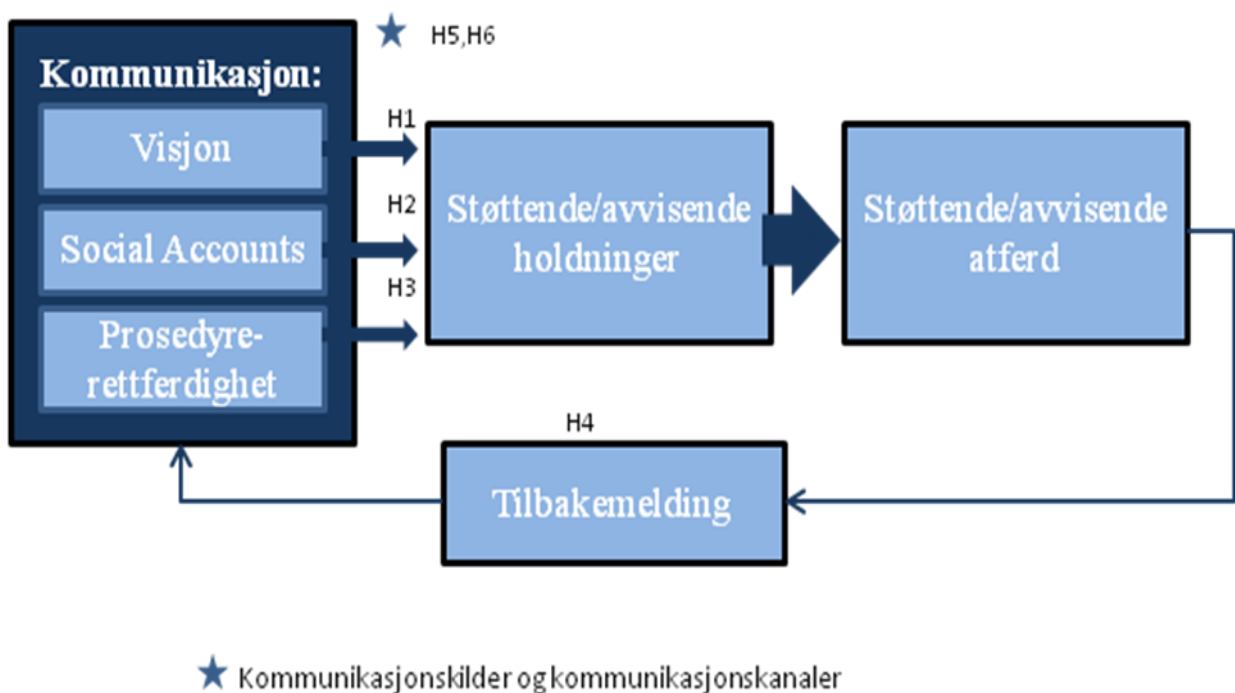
★ H5,H6

Kommunikasjon:

Visjon

Social Accounts

Prosedyrerettferdighet

H1

H2

H3

Støttende/avvisende holdninger

Støttende/avvisende atferd

H4

Tilbakemelding

★ Kommunikasjonskilder og kommunikasjonskanaler